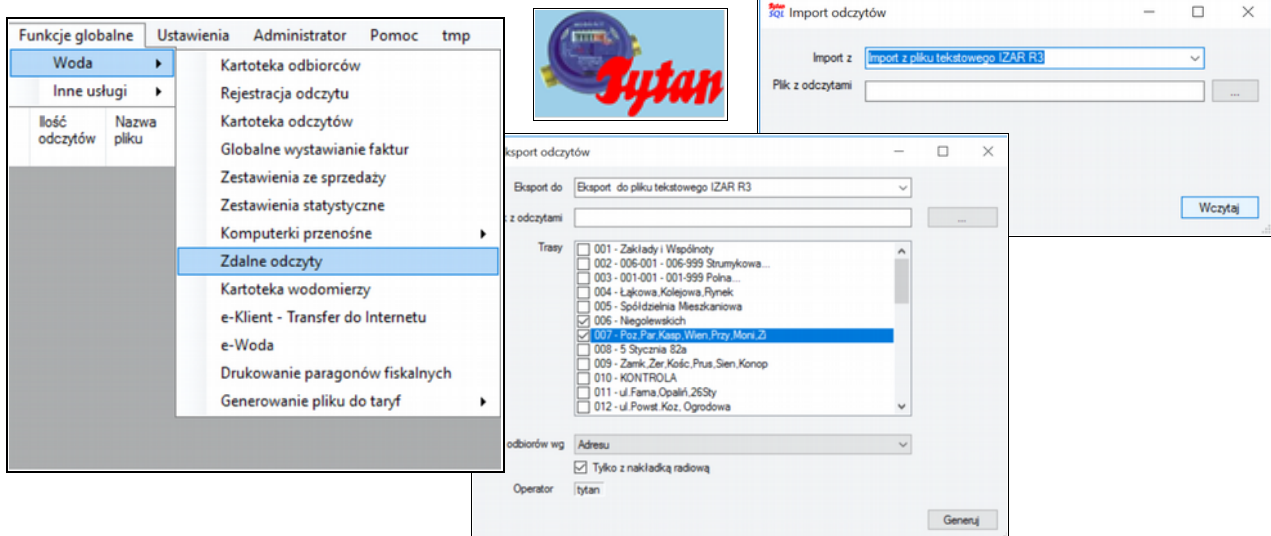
Funkcje globalne Ustawienia Administrator Pomoc tmp

Woda
Inne usługi

Ilość odczytów
Nazwa pliku

Kartoteka odbiorców
Rejestracja odczytu
Kartoteka odczytów
Globalne wystawianie faktur
Zestawienia ze sprzedaży
Zestawienia statystyczne
Komputerki przenośne
Zdalne odczyty
Kartoteka wodomierzy
e-Klient - Transfer do Internetu
e-Woda
Drukowanie paragonów fiskalnych
Generowanie pliku do taryf

Tytan

Import odczytów

Import z Import z pliku tekstowego IZAR R3
Plik z odczytami ...

Wczytaj

Eksport odczytów

Eksport do Eksport do pliku tekstowego IZAR R3
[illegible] z odczytami ...
Trasy
001 - Zakłady i Wspólnoty
002 - 006-001 - 006-999 Strumykowa...
003 - 001-001 - 001-999 Polna...
004 - Łąkowa,Kolejowa,Rynek
005 - Spółdzielnia Mieszkaniowa
006 - Niegolewskich
007 - Poz,Par,Kasp,Wien,Przy,Moni,Zl
008 - 5 Stycznia 82a
009 - Zamk,Zer,Kośc,Prus,Sien,Konop
010 - KONTROLA
011 - ul.Farna,Opalin,26Sty
012 - ul.Powst.Koz, Ogrodowa

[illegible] odbiorów wg Adresu
Tylko z nakładką radiową
Operator tytan

Generuj